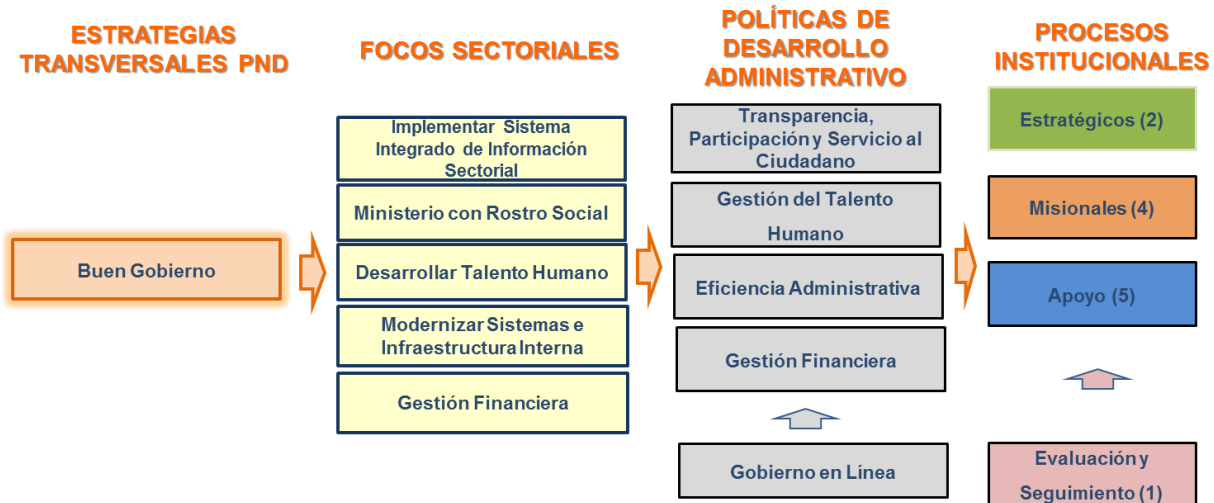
ESTRATEGIAS TRANSVERSALES PND

Buen Gobierno

FOCOS SECTORIALES

Implementar Sistema Integrado de Información Sectorial

Ministerio con Rostro Social

Desarrollar Talento Humano

Modernizar Sistemas e Infraestructura Interna

Gestión Financiera

POLÍTICAS DE DESARROLLO ADMINISTRATIVO

Transparencia, Participación y Servicio al Ciudadano

Gestión del Talento Humano

Eficiencia Administrativa

Gestión Financiera

Gobierno en Línea

PROCESOS INSTITUCIONALES

Estratégicos (2)

Misionales (4)

Apoyo (5)

Evaluación y Seguimiento (1)